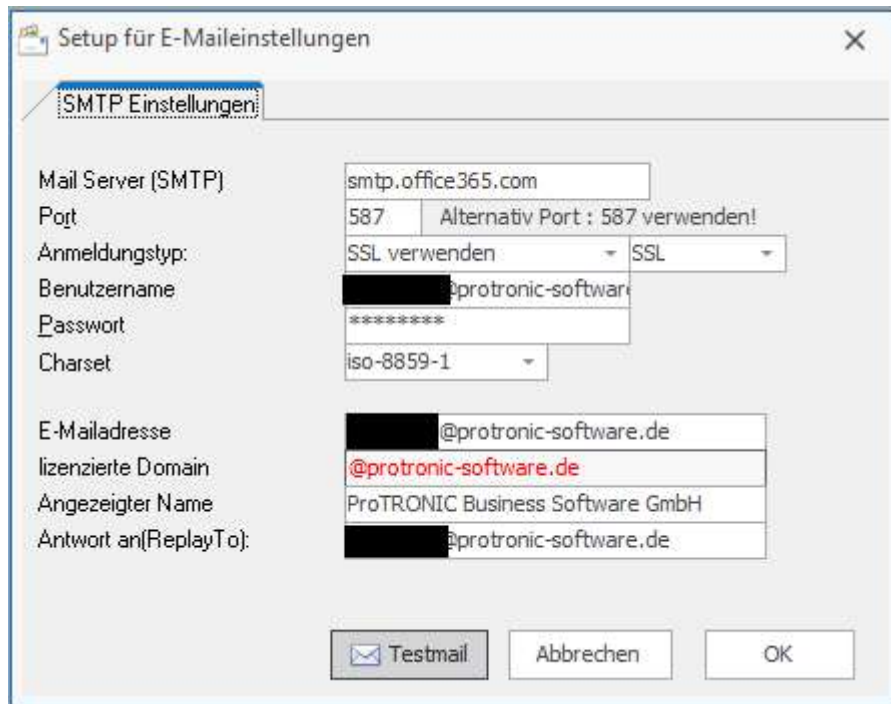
Setup für E-Maileinstellungen

×

SMTP Einstellungen

Mail Server (SMTP) smtp.office365.com

Port 587 Alternativ Port : 587 verwenden!

Anmeldungstyp: SSL verwenden SSL

Benutzername @protronic-software

Passwort ********

Charset iso-8859-1

E-Mailadresse @protronic-software.de

lizenzierte Domain @protronic-software.de

Angezeigter Name ProTRONIC Business Software GmbH

Antwort an(ReplayTo): @protronic-software.de

Testmail Abbrechen OK